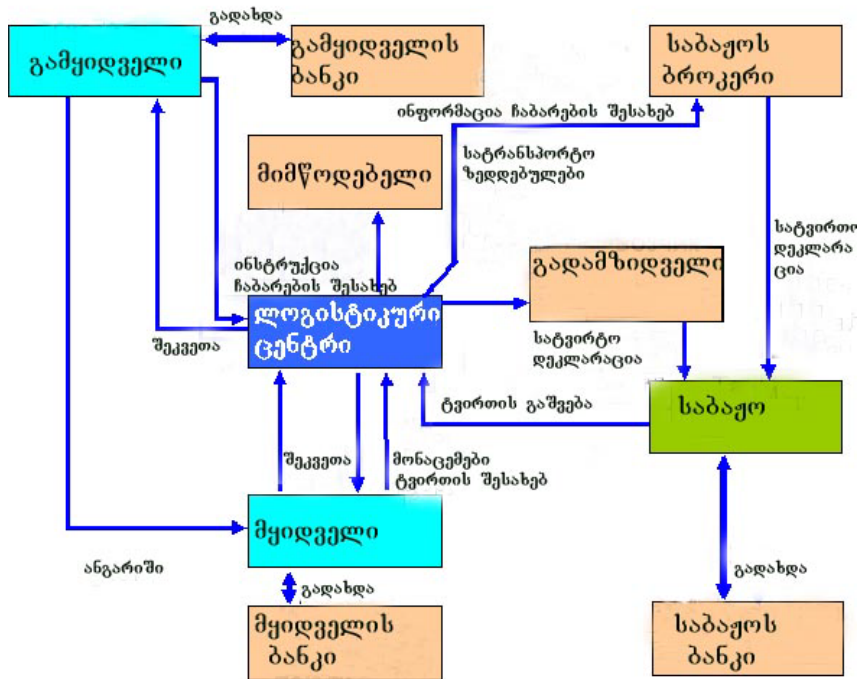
გადახდა

გამყიდველი

გამყიდველის ბანკი

საბაჟოს ბროკერი

ინფორმაცია ჩაბარების შესახებ

მიმწოდებელი

სატრანსპორტო ზედდებულები

სატვირთო დეკლარაცია

ინსტრუქცია ჩაბარების შესახებ

გადამზიდველი

ლოგისტიკური ცენტრი

შეკვეთა

სატვირთო დეკლარაცია

ტვირთის გაშვება

საბაჟო

შეკვეთა

მონაცემები ტვირთის შესახებ

მყიდველი

ანგარიში

გადახდა

გადახდა

მყიდველის ბანკი

საბაჟოს ბანკი